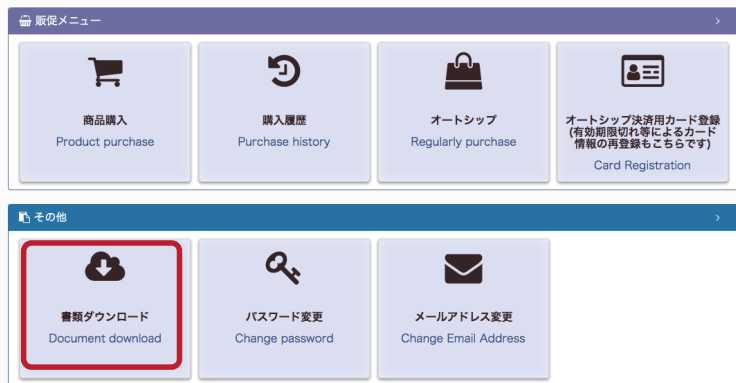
販促メニュー
>

商品購入
Product purchase

購入履歴
Purchase history

オートシップ
Regularly purchase

オートシップ決済用カード登録
(有効期限切れ等によるカード情報の再登録もこちらです)
Card Registration

その他
>

書類ダウンロード
Document download

パスワード変更
Change password

メールアドレス変更
Change Email Address